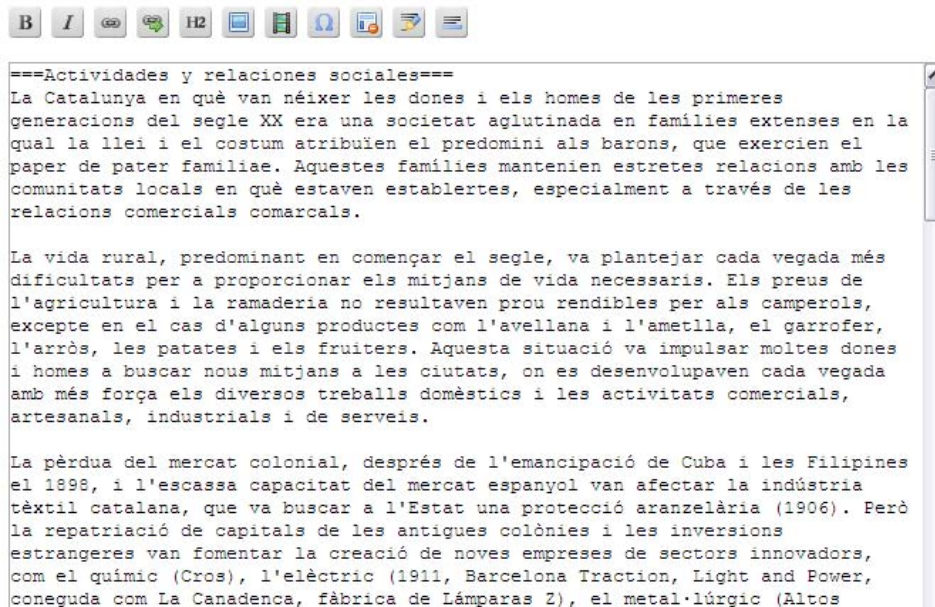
B I H2

===Actividades y relaciones sociales===
La Catalunya en què van néixer les dones i els homes de les primeres generacions del segle XX era una societat aglutinada en famílies extenses en la qual la llei i el costum atribuïen el predomini als barons, que exercien el paper de pater familiae. Aquestes famílies mantenien estretes relacions amb les comunitats locals en què estaven establertes, especialment a través de les relacions comercials comarcals.

La vida rural, predominant en començar el segle, va plantejar cada vegada més dificultats per a proporcionar els mitjans de vida necessaris. Els preus de l'agricultura i la ramaderia no resultaven prou rendibles per als camperols, excepte en el cas d'alguns productes com l'avellana i l'ametlla, el garrofer, l'arròs, les patates i els fruiters. Aquesta situació va impulsar moltes dones i homes a buscar nous mitjans a les ciutats, on es desenvolupaven cada vegada amb més força els diversos treballs domèstics i les activitats comercials, artesanals, industrials i de serveis.

La pèrdua del mercat colonial, després de l'emancipació de Cuba i les Filipines el 1898, i l'escassa capacitat del mercat espanyol van afectar la indústria tèxtil catalana, que va buscar a l'Estat una protecció aranzelària (1906). Però la repatriació de capitals de les antigues colònies i les inversions estrangeres van fomentar la creació de noves empreses de sectors innovadors, com el químic (Cros), l'elèctric (1911, Barcelona Traction, Light and Power, coneguda com La Canadenca, fàbrica de Lámparas Z), el metal·lúrgic (Altos